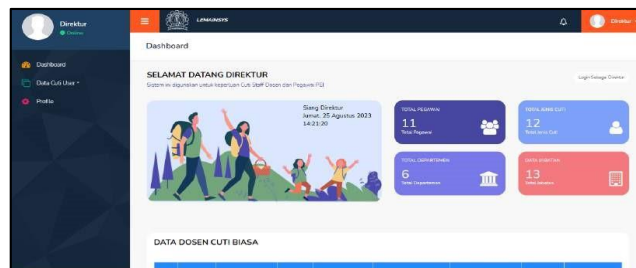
Direktur
Online
Dashboard
Data Cuti User
Profile
LEMAINSYS
Direktur
Dashboard
SELAMAT DATANG DIREKTUR
Sistem ini digunakan untuk keperluan Cuti Staff Dosen dan Pegawai PEI
Login Sebagai Direktur
Siang Direktur
Jumat, 25 Agustus 2023
14:21:20
TOTAL PEGAWAI
11
Total Pegawai
TOTAL JENIS CUTI
12
Total Jenis Cuti
TOTAL DEPARTEMEN
6
Total Departemen
DATA JABATAN
13
Total Jabatan
DATA DOSEN CUTI BIASA